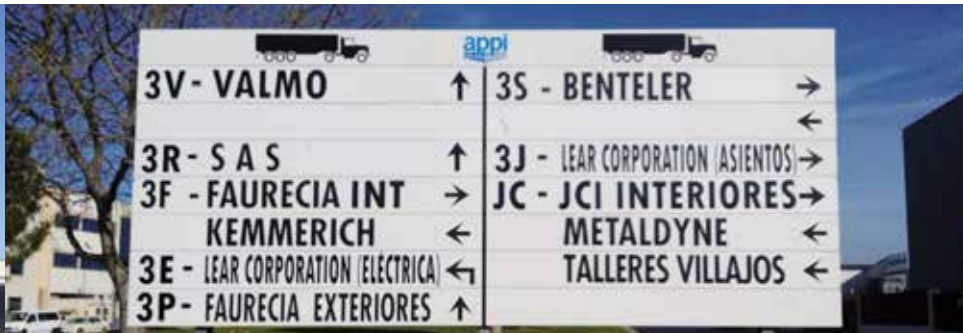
appi

3V- VALMO ↑
3R- S A S ↑
3F - FAURECIA INT →
KEMMERICH ←
3E - LEAR CORPORATION (ELECTRICA) ↰
3P- FAURECIA EXTERIORES ↑

3S - BENTELER →
←
3J - LEAR CORPORATION (ASIENTOS) →
JC - JCI INTERIORES →
METALDYNE ←
TALLERES VILLAJOS ←